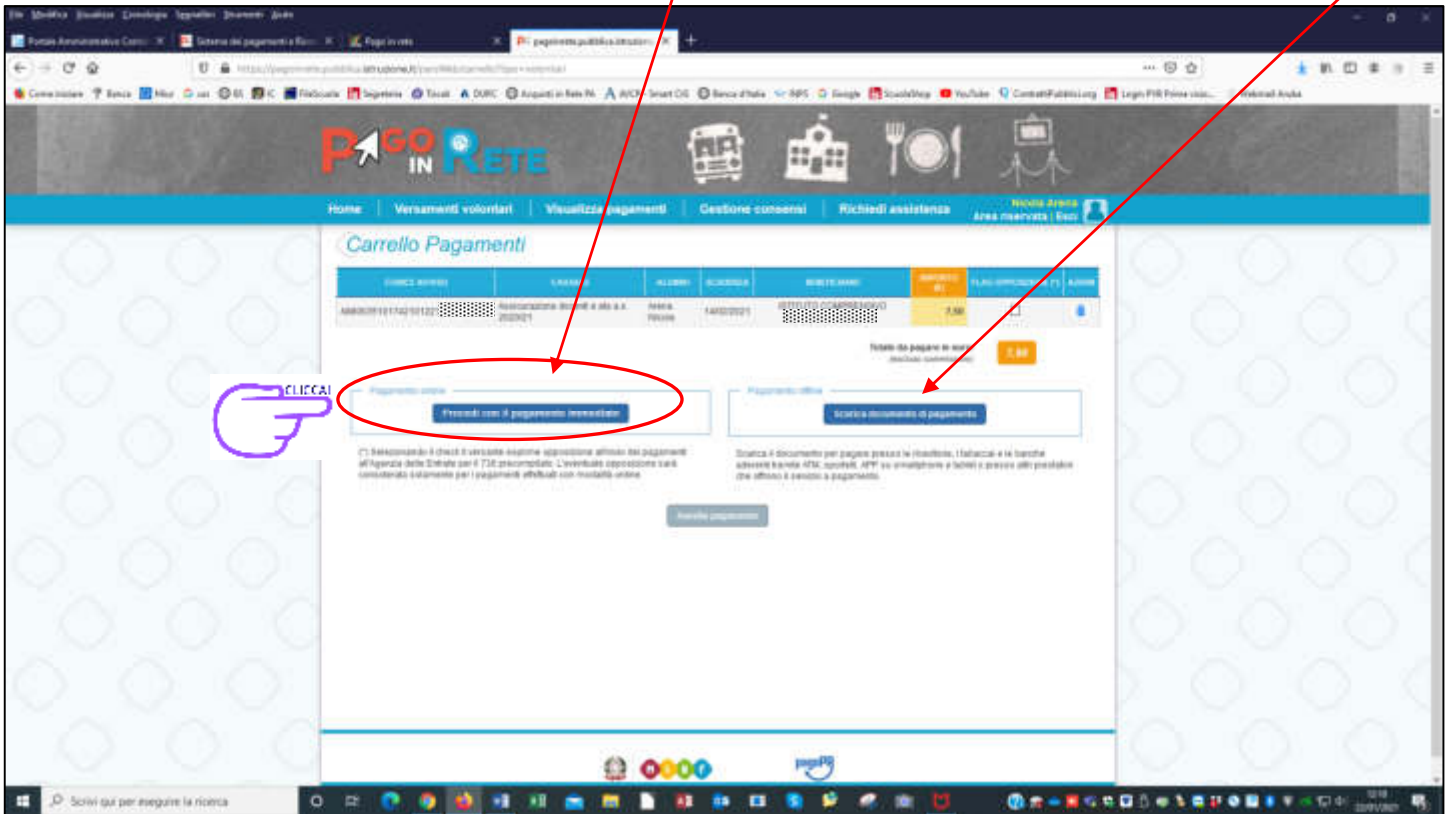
File Modifica Visualizza Cronologia Segnalibri Strumenti Aiuto

Portale Amministrativo Contr | Sistema dei pagamenti e Ric | Pago in rete | pagoinrete.pubblica.istruzion

https://pagoinrete.pubblica.istruzione.it/parsWeb/carrello?tipo=volontari

PAGO IN RETE

Home | Versamenti volontari | Visualizza pagamenti | Gestione consensi | Richiedi assistenza | Nicola Arena Area riservata | Esci

Carrello Pagamenti

| CODICE AVVISO | CAUSALE | ALUNNO | SCADENZA | BENEFICIARIO | IMPORTO (€) | FLAG OPPOSIZIONE 730 (\*) | AZIONI |
|---|---|---|---|---|---|---|---|
| A86839101742101221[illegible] | Assicurazione docenti e ata a.s. 2020/21 | Arena Nicola | 14/02/2021 | ISTITUTO COMPRENSIVO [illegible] | 7,50 | | |

Totale da pagare in euro (escluso commissioni) 7,50

CLICCA

Pagamento online

Procedi con il pagamento immediato

Pagamento offline

Scarica documento di pagamento

(\*) Selezionando il check il versante esprime opposizione all'invio dei pagamenti all'Agenzia delle Entrate per il 730 precompilato. L'eventuale opposizione sarà considerata solamente per i pagamenti effettuati con modalità online.

Scarica il documento per pagare presso le ricevitorie, i tabaccai e le banche aderenti tramite ATM, sportelli, APP su smartphone e tablet o presso altri prestatori che offrono il servizio a pagamento.

Annulla pagamento

pagoPA

Scrivi qui per eseguire la ricerca